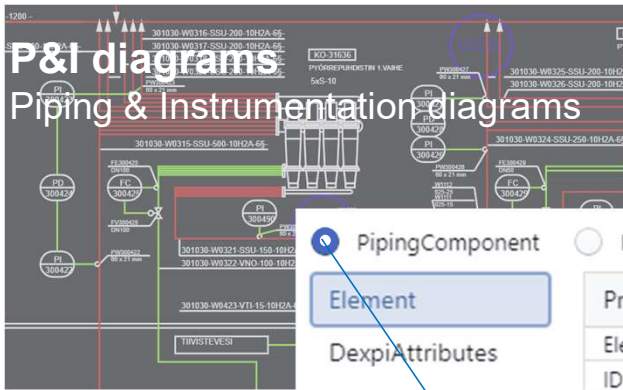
P&I diagrams
Piping & Instrumentation diagrams

-1200 -
301030-W0316-SSU-200-10H2A-65
301030-W0317-SSU-200-10H2A-65
301030-W0318-SSU-200-10H2A-65
KO-31636
PYÖRREPUHDISTIN 1.VAIHE
5xS-10
PW000427
80 x 21 mm
301030-W0325-SSU-200-10H2A
PI
300425
PI
300428
301030-W0324-SSU-250-10H2A
301030-W0315-SSU-500-10H2A-65
PI
300426
FE300428
DN100
FE300428
DN50
PI
300424
FC
300429
FC
300429
PI
300490
FV300428
DN100
PW000422
80 x 21 mm
301030-W0321-SSU-150-10H2A
301030-W0322-VNO-100-10H2A
PI
300422
301030-W0423-VTI-15-10H2A-6
TIIVISTEVESI
PipingComponent
Element
Pr
DexpiAttributes
Ele
ID